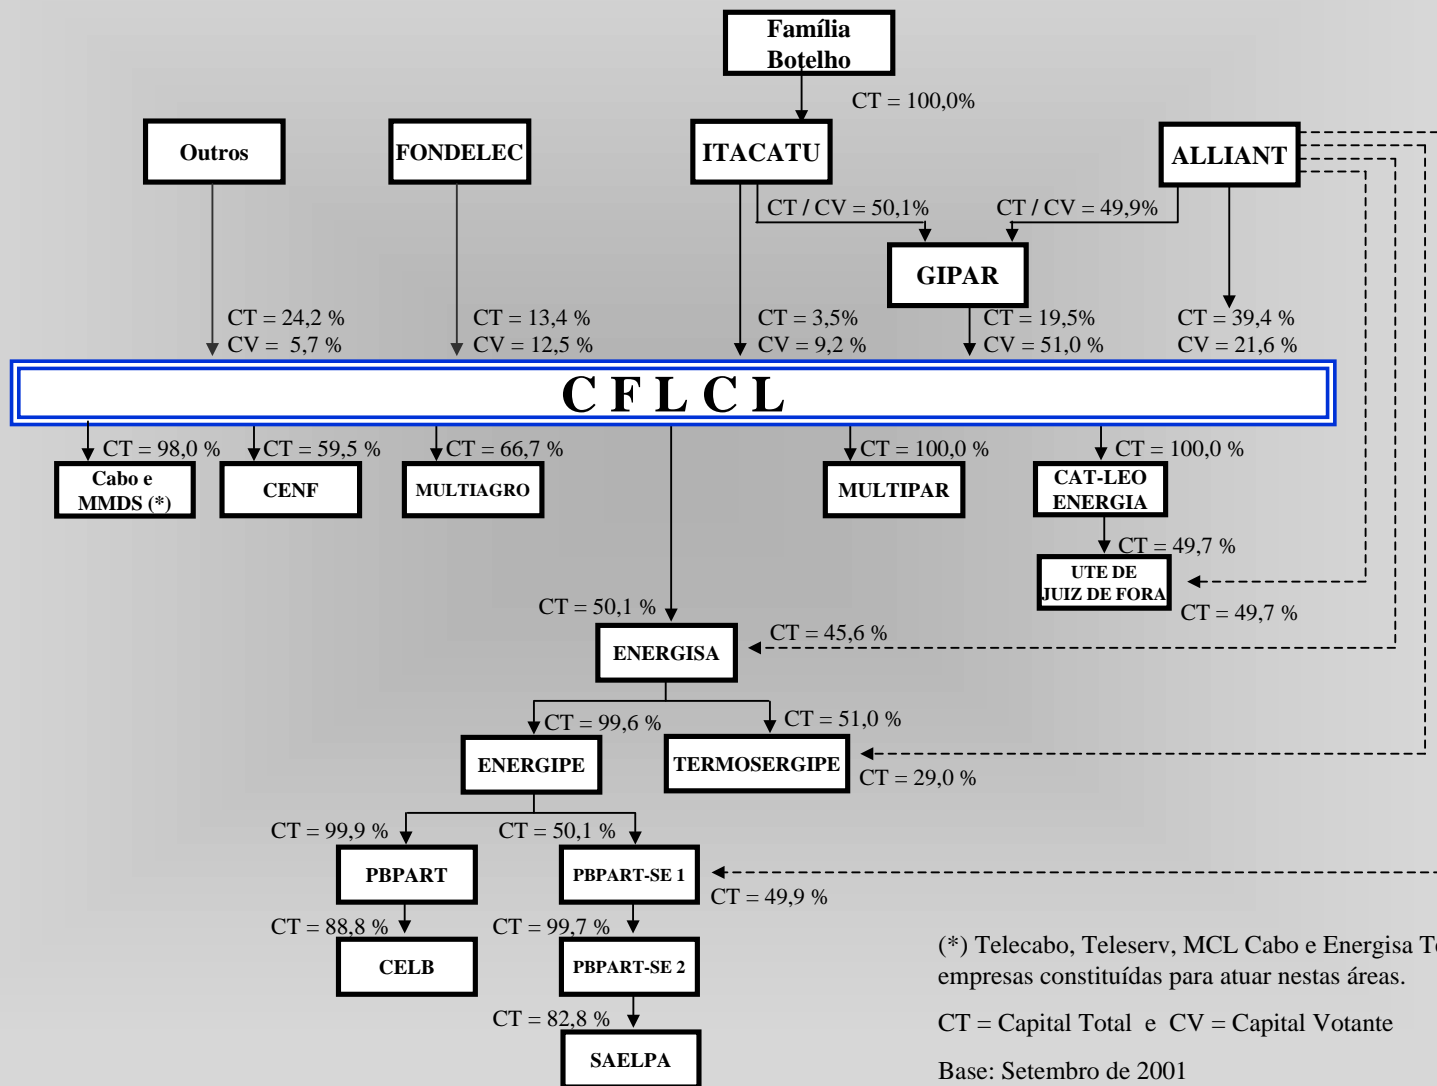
Família Botelho

CT = 100,0%

Outros

FONDELEC

ITACATU

ALLIANT

CT / CV = 50,1%

CT / CV = 49,9%

GIPAR

CT = 24,2 %
CV = 5,7 %

CT = 13,4 %
CV = 12,5 %

CT = 3,5%
CV = 9,2 %

CT = 19,5%
CV = 51,0 %

CT = 39,4 %
CV = 21,6 %

C F L C L

CT = 98,0 %

Cabo e MMDS (*)

CT = 59,5 %

CENF

CT = 66,7 %

MULTIAGRO

CT = 100,0 %

MULTIPAR

CT = 100,0 %

CAT-LEO ENERGIA

CT = 49,7 %

UTE DE JUIZ DE FORA

CT = 49,7 %

CT = 50,1 %

ENERGISA

CT = 45,6 %

CT = 99,6 %

CT = 51,0 %

ENERGIPE

TERMOSERGIPE

CT = 29,0 %

CT = 99,9 %

CT = 50,1 %

PBPART

PBPART-SE 1

CT = 49,9 %

CT = 88,8 %

CT = 99,7 %

CELB

PBPART-SE 2

CT = 82,8 %

SAELPA

(*) Telecabo, Teleserv, MCL Cabo e Energisa T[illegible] empresas constituídas para atuar nestas áreas.

CT = Capital Total e CV = Capital Votante

Base: Setembro de 2001